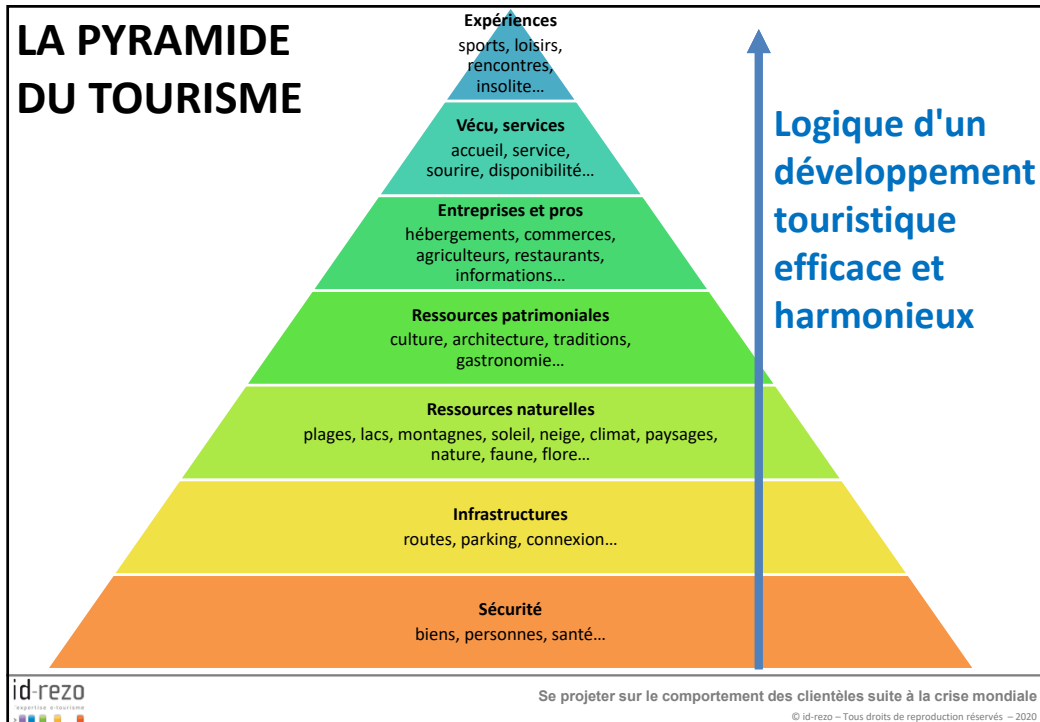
LA PYRAMIDE DU TOURISME

Expériences
sports, loisirs, rencontres, insolite…

Vécu, services
accueil, service, sourire, disponibilité…

Entreprises et pros
hébergements, commerces, agriculteurs, restaurants, informations…

Ressources patrimoniales
culture, architecture, traditions, gastronomie…

Ressources naturelles
plages, lacs, montagnes, soleil, neige, climat, paysages, nature, faune, flore…

Infrastructures
routes, parking, connexion…

Sécurité
biens, personnes, santé…

Logique d'un développement touristique efficace et harmonieux

id-rezo
expertise e-tourisme

Se projeter sur le comportement des clientèles suite à la crise mondiale

© id-rezo – Tous droits de reproduction réservés – 2020